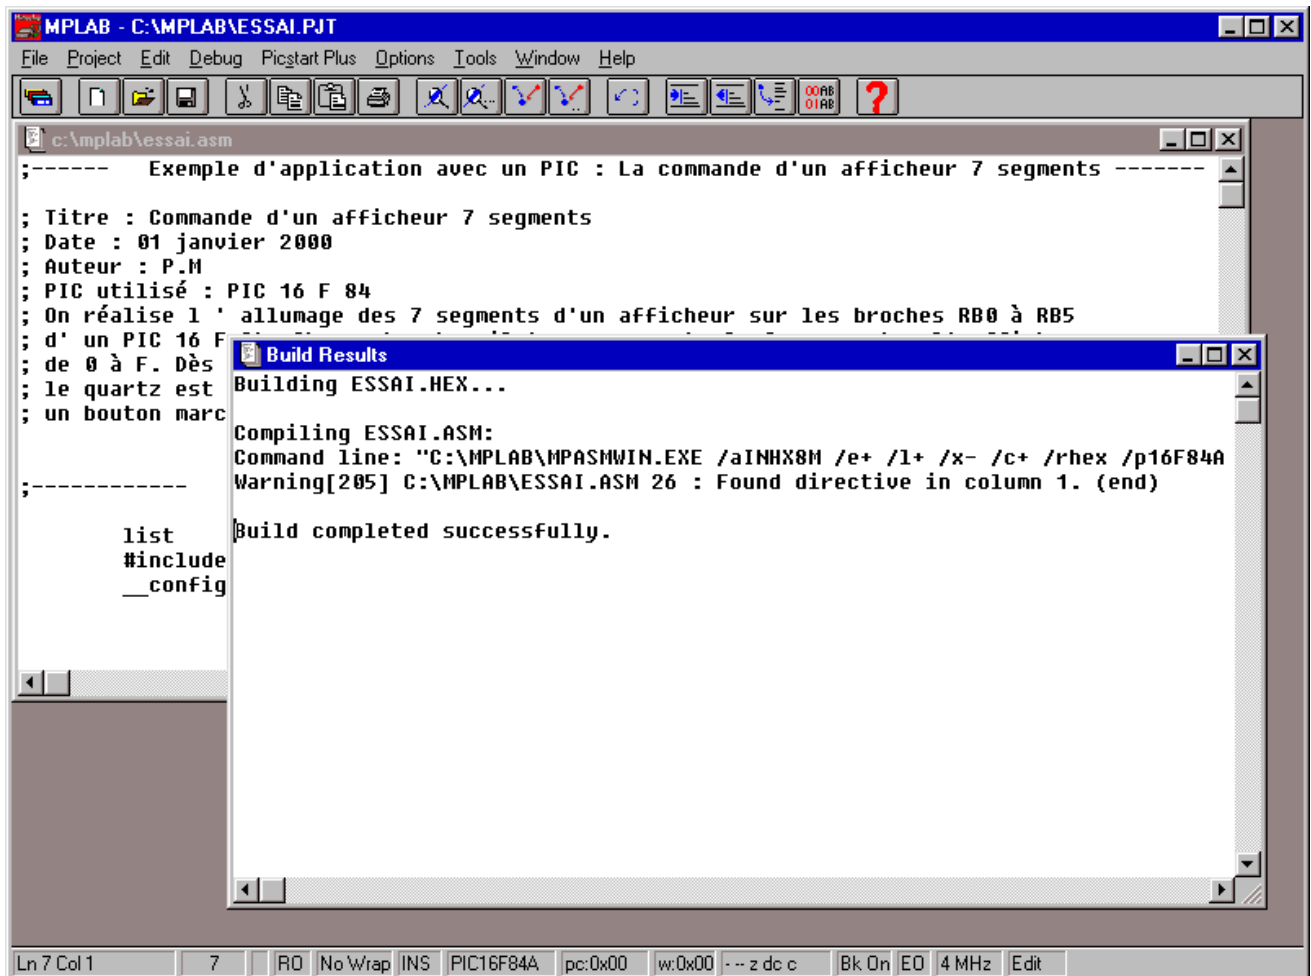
MPLAB - C:\MPLAB\ESSAI.PJT

File Project Edit Debug Picstart Plus Options Tools Window Help

00AB 01AB

?

c:\mplab\essai.asm

;------ Exemple d'application avec un PIC : La commande d'un afficheur 7 segments -------

; Titre : Commande d'un afficheur 7 segments
; Date : 01 janvier 2000
; Auteur : P.M
; PIC utilisé : PIC 16 F 84
; On réalise l ' allumage des 7 segments d'un afficheur sur les broches RB0 à RB5
; d' un PIC 16 F
; de 0 à F. Dès
; le quartz est
; un bouton marc

;------------

list
#include
__config

Build Results

Building ESSAI.HEX...

Compiling ESSAI.ASM:
Command line: "C:\MPLAB\MPASMWIN.EXE /aINHX8M /e+ /l+ /x- /c+ /rhex /p16F84A
Warning[205] C:\MPLAB\ESSAI.ASM 26 : Found directive in column 1. (end)

Build completed successfully.

| Ln 7 Col 1 | 7 | | RO | No Wrap | INS | PIC16F84A | pc:0x00 | w:0x00 | -- z dc c | Bk On | EO | 4 MHz | Edit |